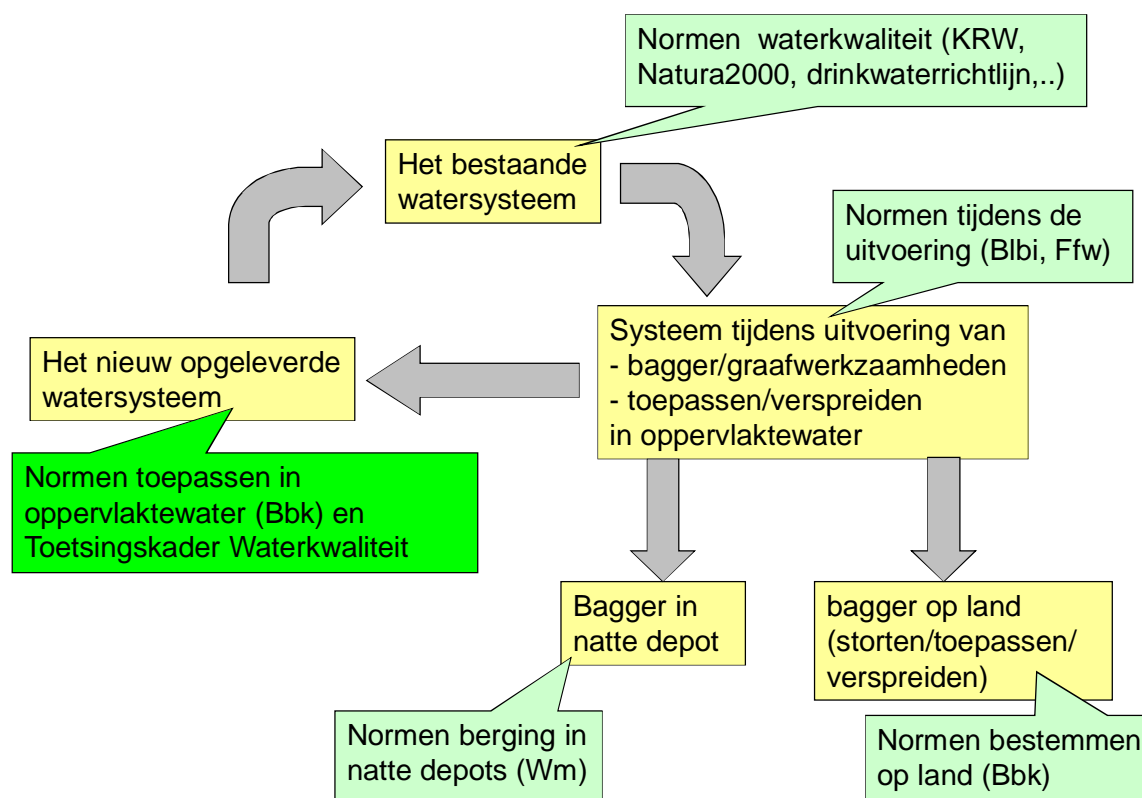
Normen waterkwaliteit (KRW, Natura2000, drinkwaterrichtlijn,..)

Het bestaande watersysteem

Normen tijdens de uitvoering (Blbi, Ffw)

Systeem tijdens uitvoering van
- bagger/graafwerkzaamheden
- toepassen/verspreiden
in oppervlaktewater

Het nieuw opgeleverde watersysteem

Normen toepassen in oppervlaktewater (Bbk) en Toetsingskader Waterkwaliteit

Bagger in natte depot

bagger op land (storten/toepassen/ verspreiden)

Normen berging in natte depots (Wm)

Normen bestemmen op land (Bbk)